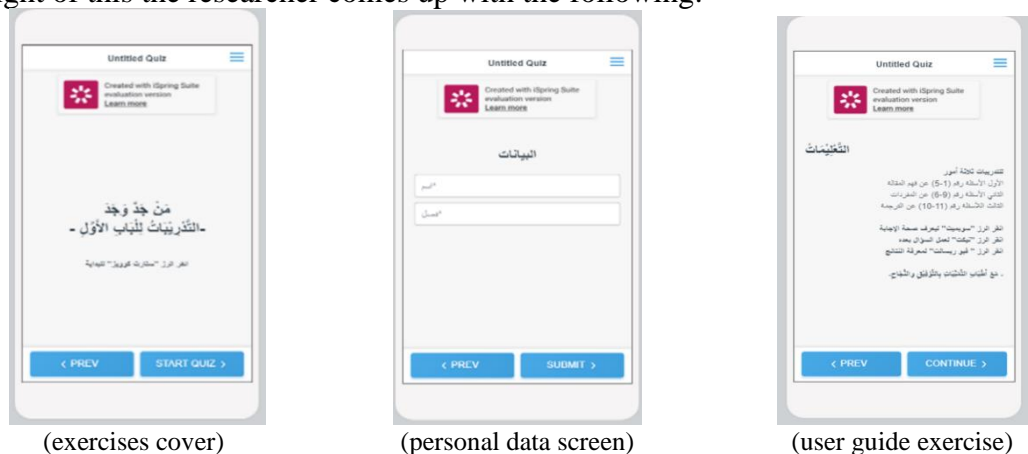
ight of this the researcher comes up with the following:

Untitled Quiz

Created with iSpring Suite evaluation version
Learn more

مَنْ جَدَّ وَجَدَ
-التَّدْرِيبَاتُ لِلْبَابِ الأَوَّلِ -

انقر الزر "ستارت كوويز" للبداية

< PREV

START QUIZ >

(exercises cover)

Untitled Quiz

Created with iSpring Suite evaluation version
Learn more

البيانات

*اسم

*فصل

< PREV

SUBMIT >

(personal data screen)

Untitled Quiz

Created with iSpring Suite evaluation version
Learn more

التَّعْلِيمَاتُ

للتدريبات ثلاثة أمور
الأول الأسئلة رقم (1-5) عن فهم المقالة
الثاني الأسئلة رقم (6-9) عن المفردات
الثالث الأسئلة رقم (10-11) عن الترجمة

انقر الزر "سوبميت" ليعرف صحة الإجابة
انقر الزر "نيكث" لحل السؤال بعده
انقر الزر " فيو ريسالت" لمعرفة النتائج

، مع أطيب التمنيات بالتوفيق والنجاح.

< PREV

CONTINUE >

(user guide exercise)